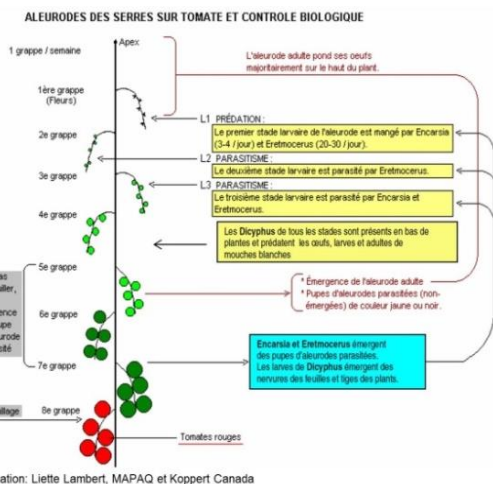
ALEURODES DES SERRES SUR TOMATE ET CONTROLE BIOLOGIQUE

1 grappe / semaine

Apex

L'aleurode adulte pond ses oeufs majoritairement sur le haut du plant.

1ère grappe (Fleurs)

2e grappe

3e grappe

4e grappe

5e grappe

6e grappe

7e grappe

8e grappe

L1 PRÉDATION :
Le premier stade larvaire de l'aleurode est mangé par Encarsia (3-4 / jour) et Eretmocerus (20-30 / jour).

L2 PARASITISME :
Le deuxième stade larvaire est parasité par Eretmocerus.

L3 PARASITISME :
Le troisième stade larvaire est parasité par Encarsia et Eretmocerus.

Les Dicyphus de tous les stades sont présents en bas de plantes et prédatent les œufs, larves et adultes de mouches blanches

* Émergence de l'aleurode adulte
* Pupes d'aleurodes parasitées (non-émergées) de couleur jaune ou noir.

Encarsia et Eretmocerus émergent des pupes d'aleurodes parasitées.
Les larves de Dicyphus émergent des nervures des feuilles et tiges des plants.

Tomates rouges

as
uiller,
e
upe
urode
ité

illage

ation: Liette Lambert, MAPAQ et Koppert Canada